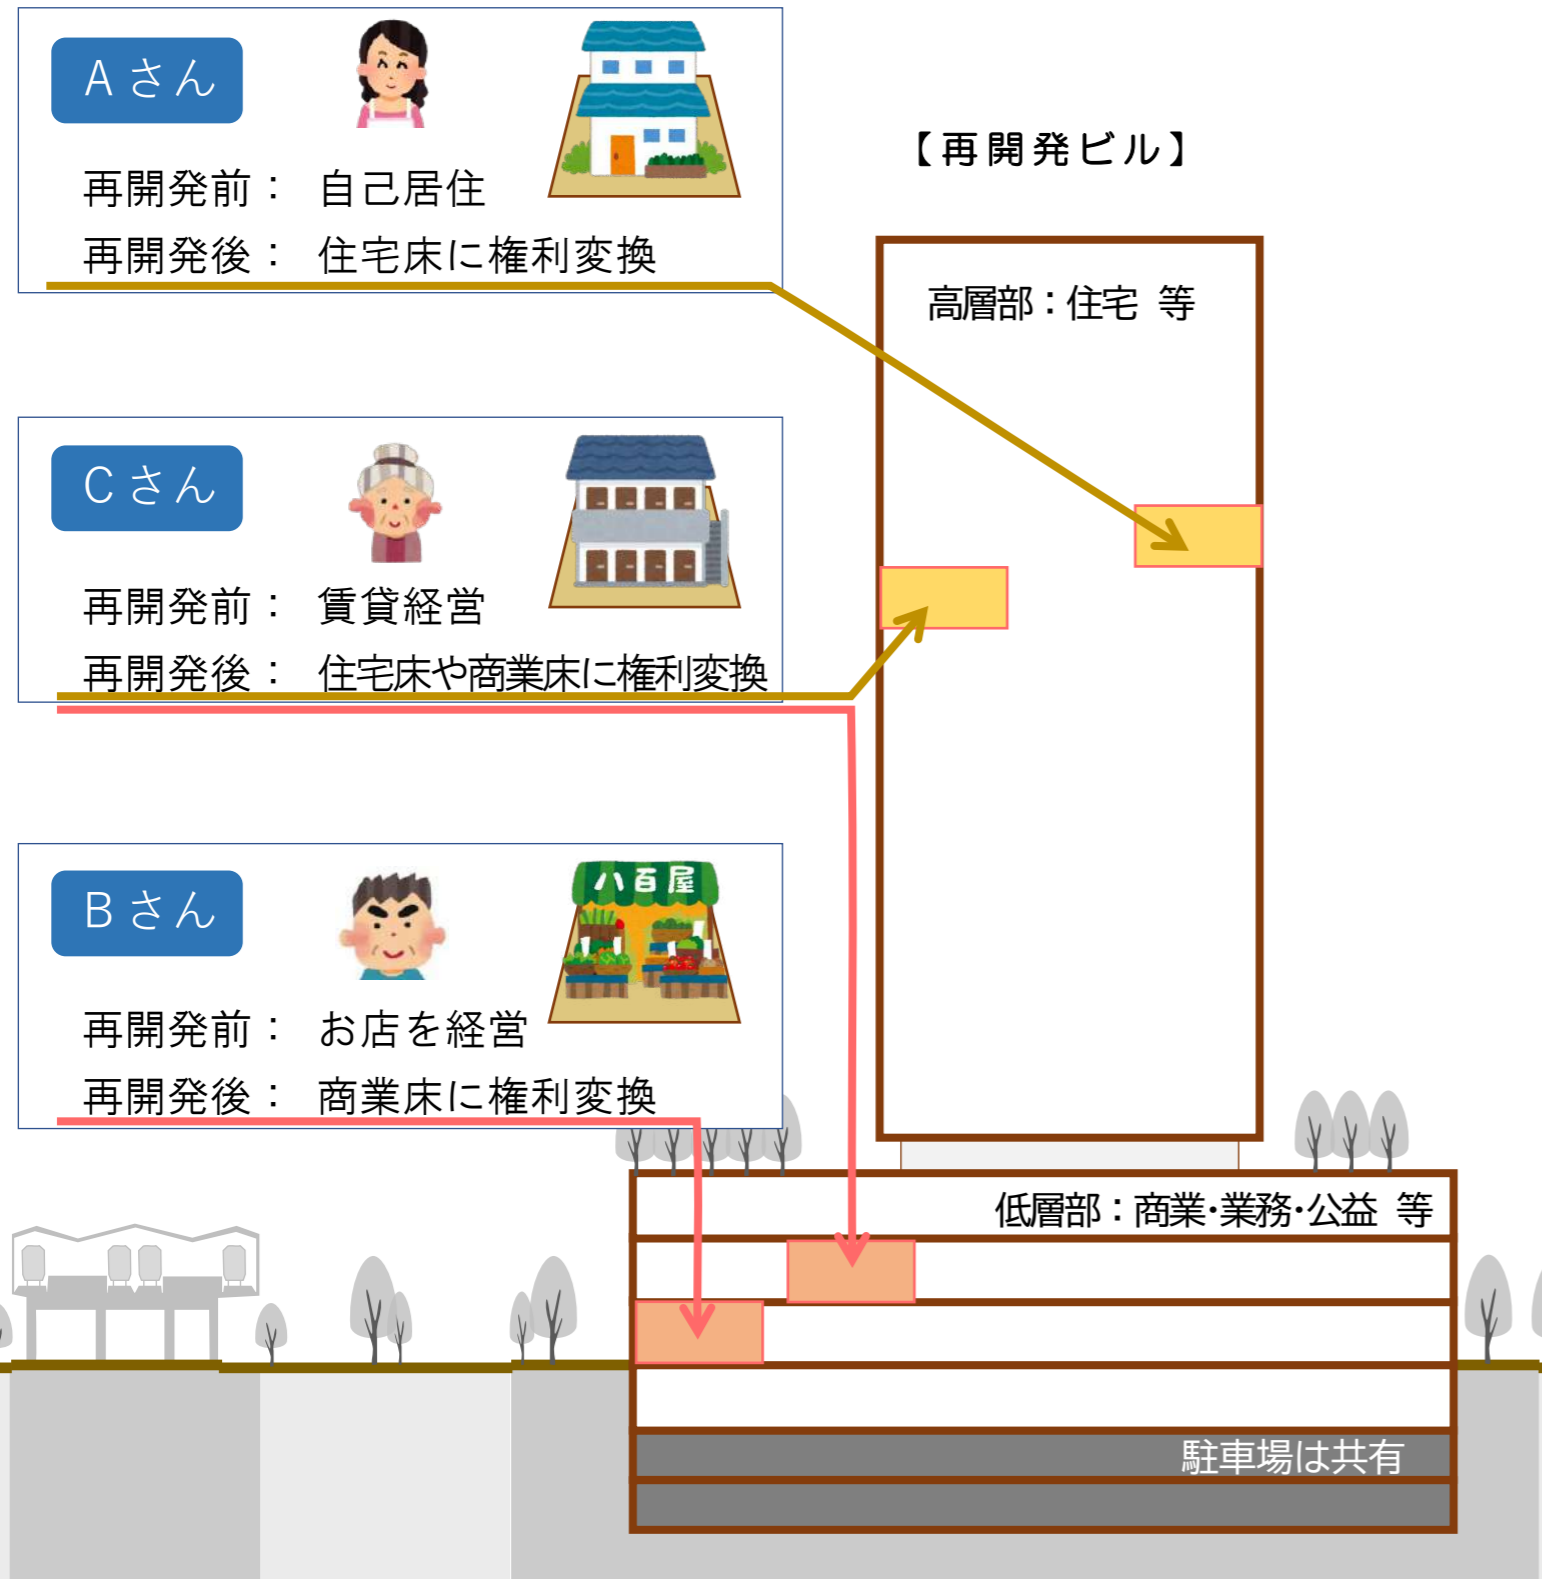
Aさん

再開発前： 自己居住

再開発後： 住宅床に権利変換

【再開発ビル】

高層部：住宅 等

Cさん

再開発前： 賃貸経営

再開発後： 住宅床や商業床に権利変換

Bさん

八百屋

再開発前： お店を経営

再開発後： 商業床に権利変換

低層部：商業･業務･公益 等

駐車場は共有